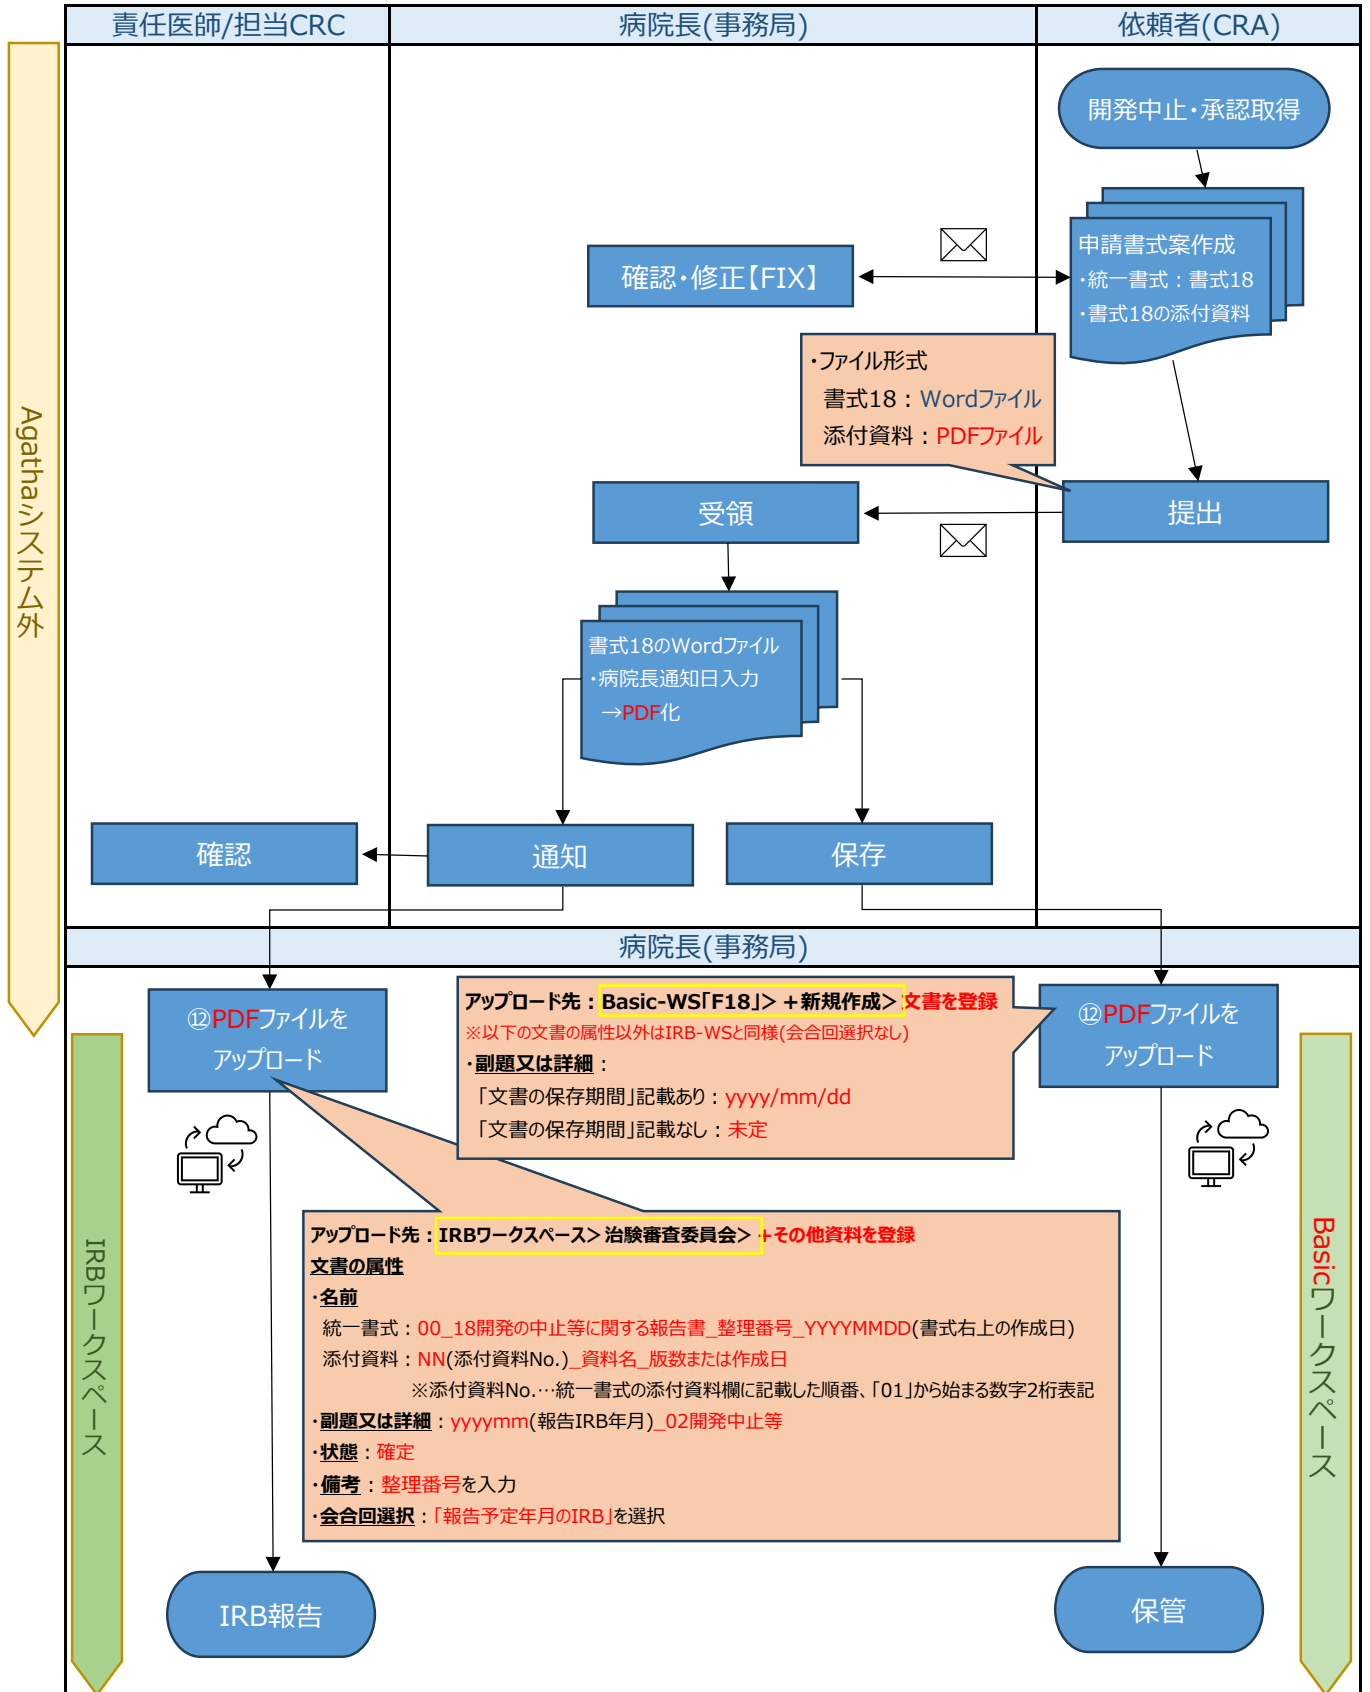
責任医師/担当CRC

病院長(事務局)

依頼者(CRA)

Agathaシステム外

開発中止・承認取得

申請書式案作成
・統一書式：書式18
・書式18の添付資料

確認・修正【FIX】

・ファイル形式
書式18：Wordファイル
添付資料：PDFファイル

提出

受領

書式18のWordファイル
・病院長通知日入力
→PDF化

確認

通知

保存

病院長(事務局)

⑫PDFファイルをアップロード

アップロード先：Basic-WS「F18」＞＋新規作成＞文書を登録
※以下の文書の属性以外はIRB-WSと同様(会合回選択なし)
・副題又は詳細：
「文書の保存期間」記載あり：yyyy/mm/dd
「文書の保存期間」記載なし：未定

⑫PDFファイルをアップロード

IRBワークスペース

アップロード先：IRBワークスペース＞治験審査委員会＞＋その他資料を登録
文書の属性
・名前
統一書式：00_18開発の中止等に関する報告書_整理番号_YYYYMMDD(書式右上の作成日)
添付資料：NN(添付資料No.)_資料名_版数または作成日
※添付資料No.…統一書式の添付資料欄に記載した順番、「01」から始まる数字2桁表記
・副題又は詳細：yyyymm(報告IRB年月)_02開発中止等
・状態：確定
・備考：整理番号を入力
・会合回選択：「報告予定年月のIRB」を選択

Basicワークスペース

IRB報告

保管